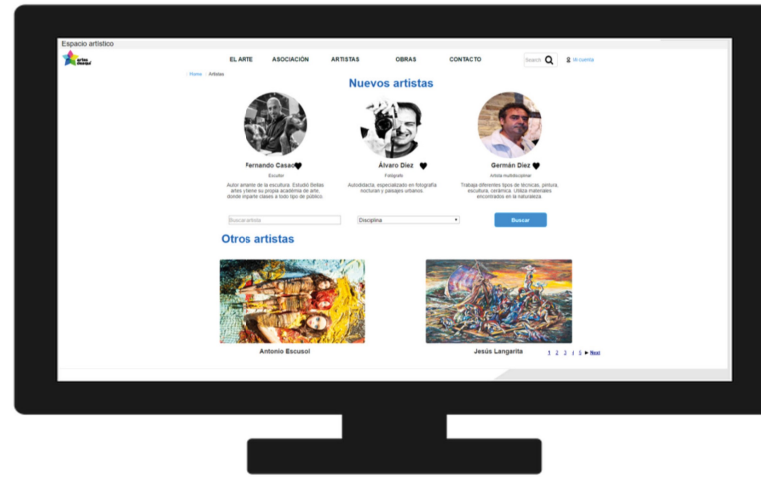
Espacio artístico

arte visual

EL ARTE ASOCIACIÓN ARTISTAS OBRAS CONTACTO

Search

Mi cuenta

Home > Artistas

Nuevos artistas

Fernando Casao

Escultor

Autor amante de la escultura. Estudió Bellas artes y tiene su propia academia de arte, donde imparte clases a todo tipo de público.

Álvaro Diez

Fotógrafo

Autodidacta, especializado en fotografía nocturna y paisajes urbanos.

Germán Díez

Artista multidisciplinar

Trabaja diferentes tipos de técnicas, pintura, escultura, cerámica. Utiliza materiales encontrados en la naturaleza.

Buscar artista

Disciplina

Buscar

Otros artistas

Antonio Escusol

Jesús Langarita

1 2 3 4 5 ▶ Next